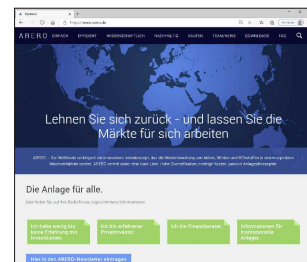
Startseite
https://www.arero.de
ARERO EINFACH EFFIZIENT WISSENSCHAFTLICH NACHHALTIG KAUFEN TEAM/NEWS DOWNLOADS FAQ

Lehnen Sie sich zurück - und lassen Sie die Märkte für sich arbeiten

ARERO – Der Weltfonds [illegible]

Die Anlage für alle.

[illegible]

Ich habe wenig bis keine Erfahrung mit Investments.

Ich bin erfahrener Privatinvestor.

Ich bin Finanzberater.

Informationen für institutionelle Anleger.

Hier in den ARERO-Newsletter eintragen